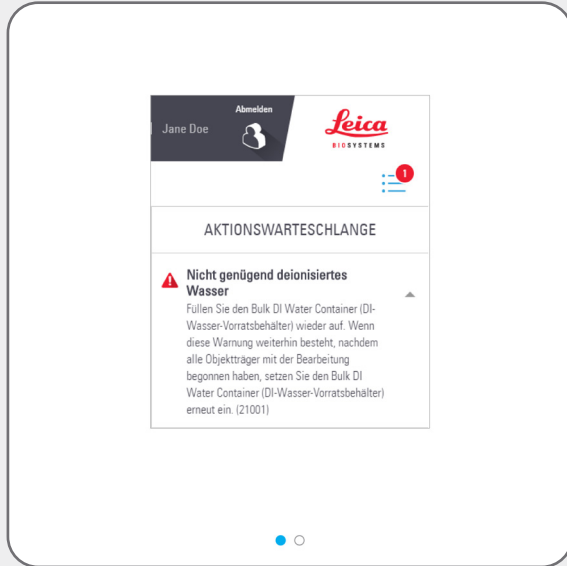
Jane Doe

Abmelden

Leica
BIOSYSTEMS

1

AKTIONSWARTESCHLANGE

Nicht genügend deionisiertes Wasser

Füllen Sie den Bulk DI Water Container (DI-Wasser-Vorratsbehälter) wieder auf. Wenn diese Warnung weiterhin besteht, nachdem alle Objektträger mit der Bearbeitung begonnen haben, setzen Sie den Bulk DI Water Container (DI-Wasser-Vorratsbehälter) erneut ein. (21001)